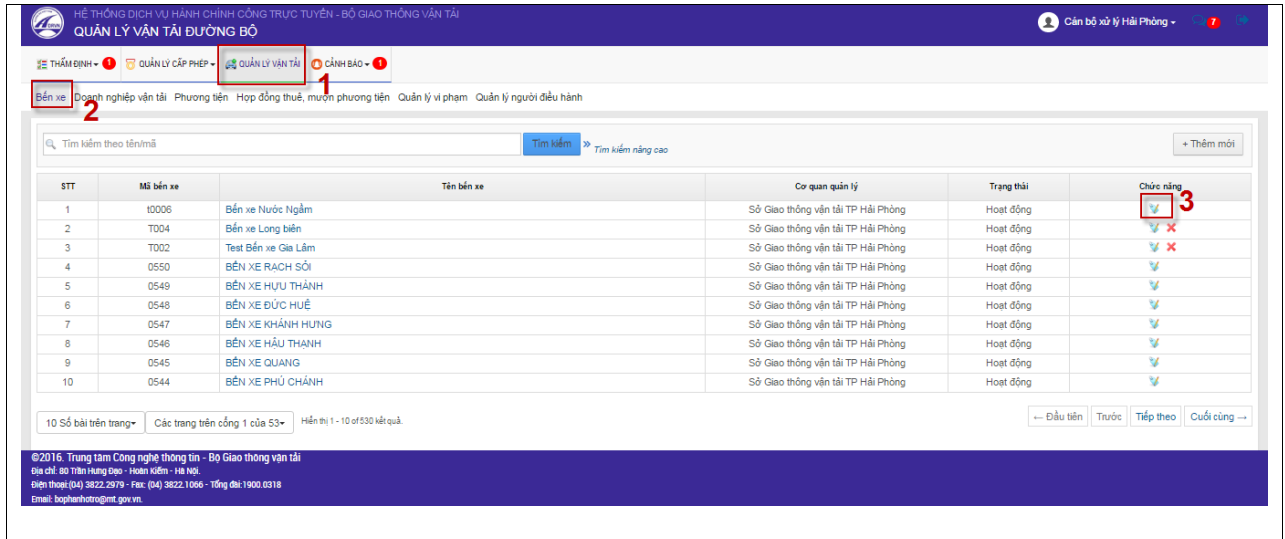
HỆ THỐNG DỊCH VỤ HÀNH CHÍNH CÔNG TRỰC TUYẾN - BỘ GIAO THÔNG VẬN TẢI
QUẢN LÝ VẬN TẢI ĐƯỜNG BỘ

Cán bộ xử lý Hải Phòng 7

THẨM ĐỊNH 1 | QUẢN LÝ CẤP PHÉP | QUẢN LÝ VẬN TẢI | CẢNH BÁO 1

1

Bến xe | Doanh nghiệp vận tải | Phương tiện | Hợp đồng thuê, mượn phương tiện | Quản lý vi phạm | Quản lý người điều hành

2

Tìm kiếm theo tên/mã
Tìm kiếm
» Tìm kiếm nâng cao
+ Thêm mới

3

| STT | Mã bến xe | Tên bến xe | Cơ quan quản lý | Trạng thái | Chức năng |
|---|---|---|---|---|---|
| 1 | t0006 | Bến xe Nước Ngầm | Sở Giao thông vận tải TP Hải Phòng | Hoạt động | |
| 2 | T004 | Bến xe Long biên | Sở Giao thông vận tải TP Hải Phòng | Hoạt động | |
| 3 | T002 | Test Bến xe Gia Lâm | Sở Giao thông vận tải TP Hải Phòng | Hoạt động | |
| 4 | 0550 | BẾN XE RẠCH SỎI | Sở Giao thông vận tải TP Hải Phòng | Hoạt động | |
| 5 | 0549 | BẾN XE HỰU THÀNH | Sở Giao thông vận tải TP Hải Phòng | Hoạt động | |
| 6 | 0548 | BẾN XE ĐỨC HUỆ | Sở Giao thông vận tải TP Hải Phòng | Hoạt động | |
| 7 | 0547 | BẾN XE KHÁNH HƯNG | Sở Giao thông vận tải TP Hải Phòng | Hoạt động | |
| 8 | 0546 | BẾN XE HẬU THẠNH | Sở Giao thông vận tải TP Hải Phòng | Hoạt động | |
| 9 | 0545 | BẾN XE QUANG | Sở Giao thông vận tải TP Hải Phòng | Hoạt động | |
| 10 | 0544 | BẾN XE PHÚ CHÁNH | Sở Giao thông vận tải TP Hải Phòng | Hoạt động | |

10 Số bài trên trang | Các trang trên cổng 1 của 53 | Hiển thị 1 - 10 of 530 kết quả.
← Đầu tiên | Trước | Tiếp theo | Cuối cùng →

©2016. Trung tâm Công nghệ thông tin - Bộ Giao thông vận tải
Địa chỉ: 80 Trần Hưng Đạo - Hoàn Kiếm - Hà Nội.
Điện thoại:(04) 3822.2979 - Fax: (04) 3822.1066 - Tổng đài:1900.0318
Email: bophanhotro@mt.gov.vn.